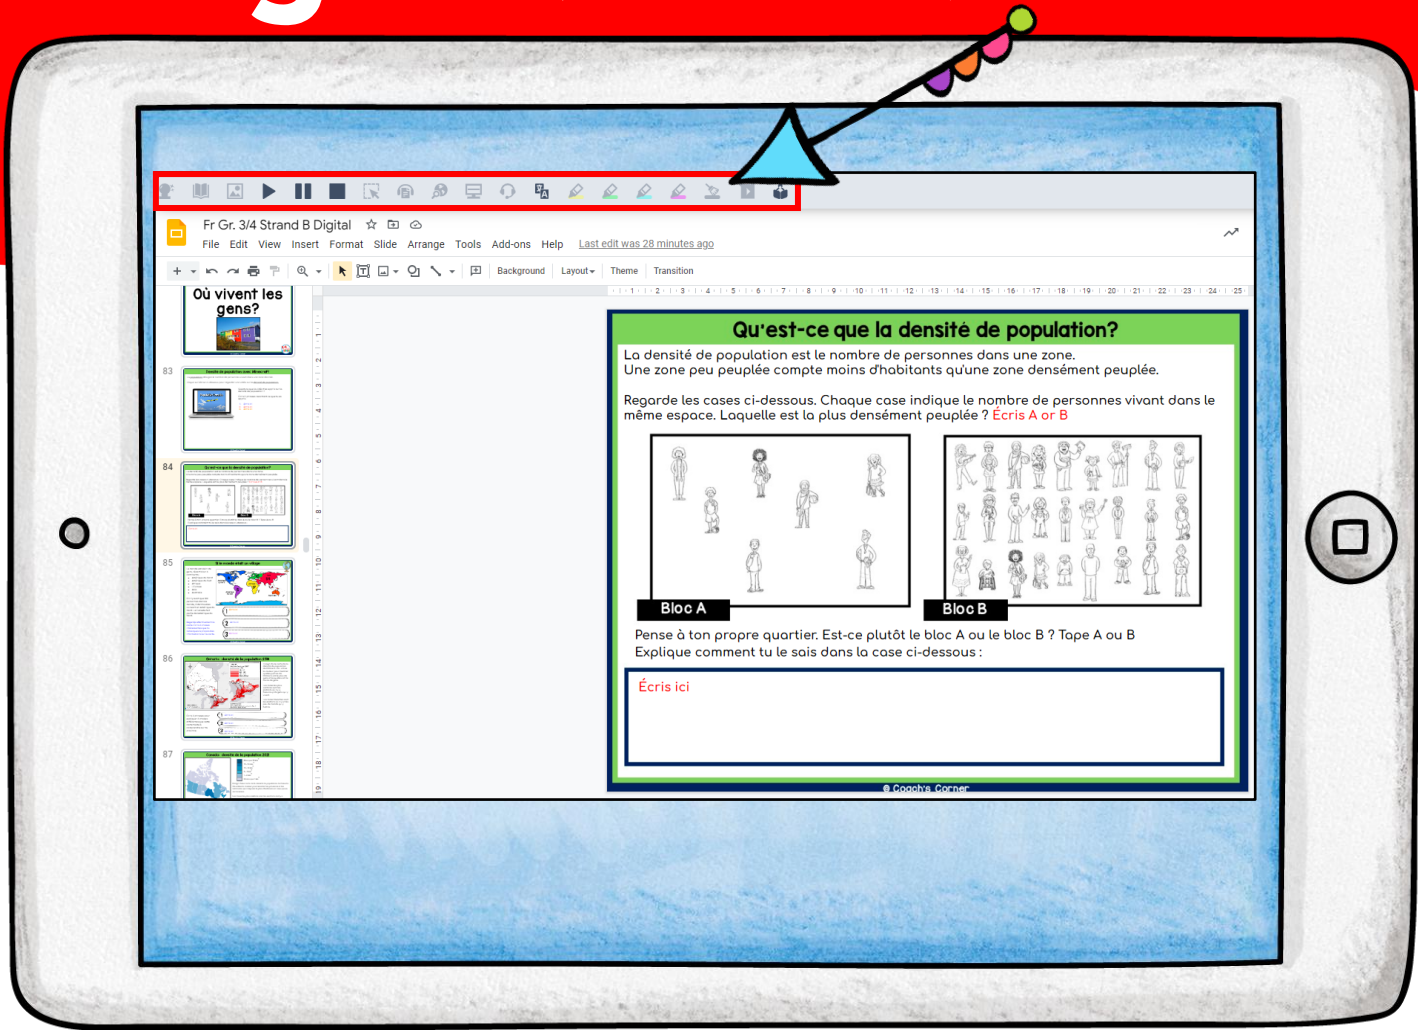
Fr Gr. 3/4 Strand B Digital
File Edit View Insert Format Slide Arrange Tools Add-ons Help Last edit was 28 minutes ago

Background Layout Theme Transition

Où vivent les gens?

83

84

85

86

87

Qu'est-ce que la densité de population?

La densité de population est le nombre de personnes dans une zone.
Une zone peu peuplée compte moins d'habitants qu'une zone densément peuplée.

Regarde les cases ci-dessous. Chaque case indique le nombre de personnes vivant dans le même espace. Laquelle est la plus densément peuplée ? Écris A or B

Bloc A

Bloc B

Pense à ton propre quartier. Est-ce plutôt le bloc A ou le bloc B ? Tape A ou B
Explique comment tu le sais dans la case ci-dessous :

Écris ici

© Coach's Corner